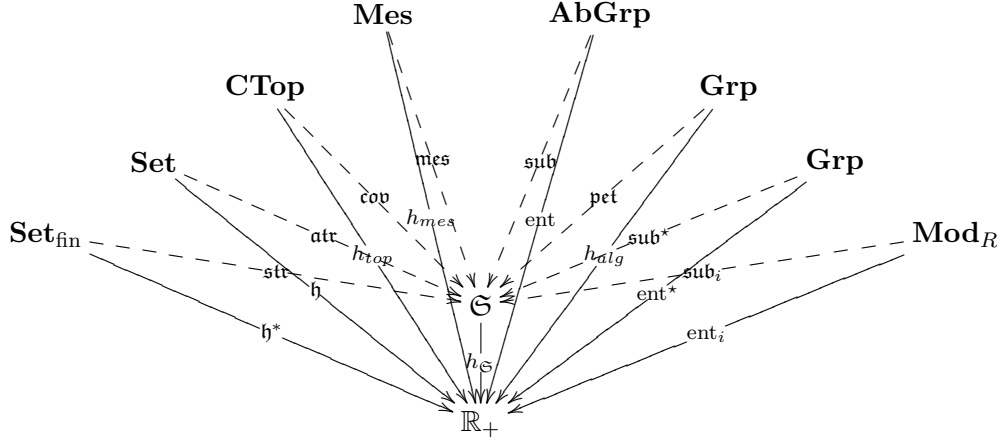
**Mes** **AbGrp**

**CTop** **Grp**

**Set** **Grp**

$\mathbf{Set}_{\text{fin}}$ $\mathbf{Mod}_R$

$\mathfrak{mes}$ $\mathfrak{sub}$

$\mathfrak{cop}$ $\mathfrak{pet}$

$h_{mes}$ ent

$\mathfrak{atr}$ $h_{top}$ $\mathfrak{sub}^\star$ $h_{alg}$

$\mathfrak{str}$ $\mathfrak{sub}_i$

$\mathfrak{h}$ $\mathfrak{G}$ $\text{ent}^\star$

$\mathfrak{h}^*$ $\text{ent}_i$

$h_{\mathfrak{G}}$

$\mathbb{R}_+$